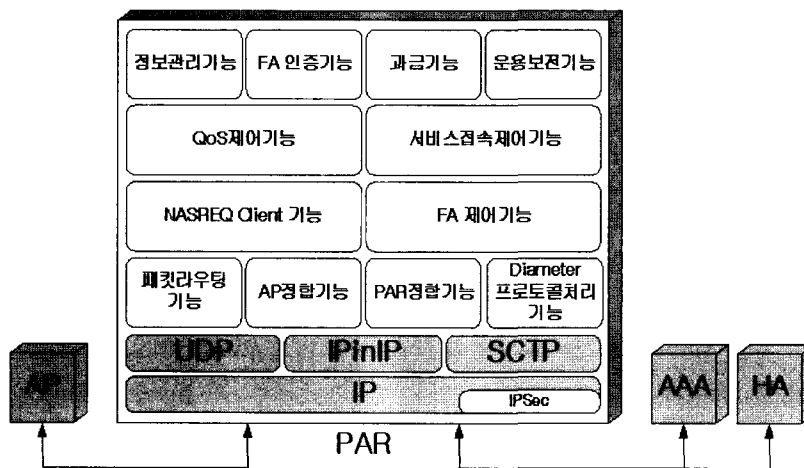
정보관리기능

FA 인증기능

과금기능

운용보전기능

QoS제어기능

서비스접속제어기능

NASREQ Client 기능

FA 제어기능

패킷라우팅 기능

AP정합기능

PAR정합기능

Diameter 프로토콜처리 기능

UDP

IPinIP

SCTP

IP

IPSec

AP

AAA

HA

PAR